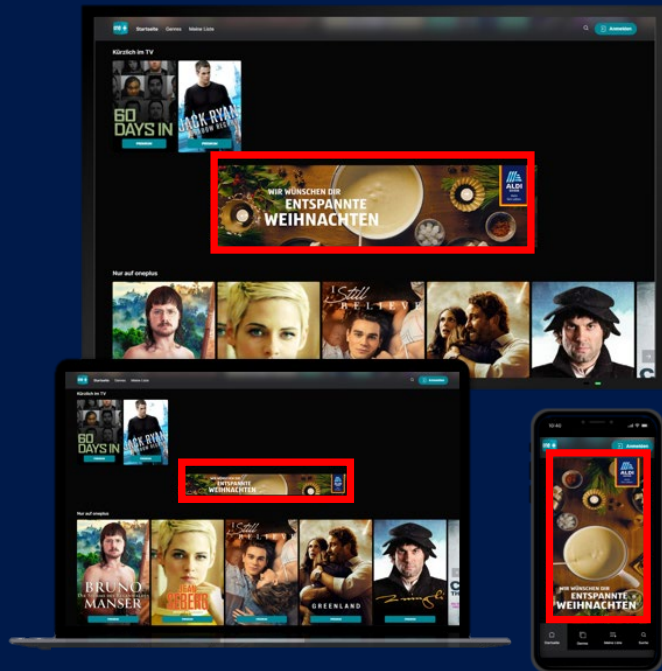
Startseite Genres Meine Liste

Anmelden

Kürzlich im TV

60 DAYS IN

JACK RYAN

PREMIUM

PREMIUM

WIR WÜNSCHEN DIR ENTSPANNTE WEIHNACHTEN

ALDI

Nur auf oneplus

I Still Believe

Startseite Genres Meine Liste

Anmelden

Kürzlich im TV

60 DAYS IN

JACK RYAN

WIR WÜNSCHEN DIR ENTSPANNTE WEIHNACHTEN

ALDI

Nur auf oneplus

BRUNO MANSER

I Still Believe

GREENLAND

Anmelden

ALDI

WIR WÜNSCHEN DIR ENTSPANNTE WEIHNACHTEN

Startseite Genres Meine Liste Suche